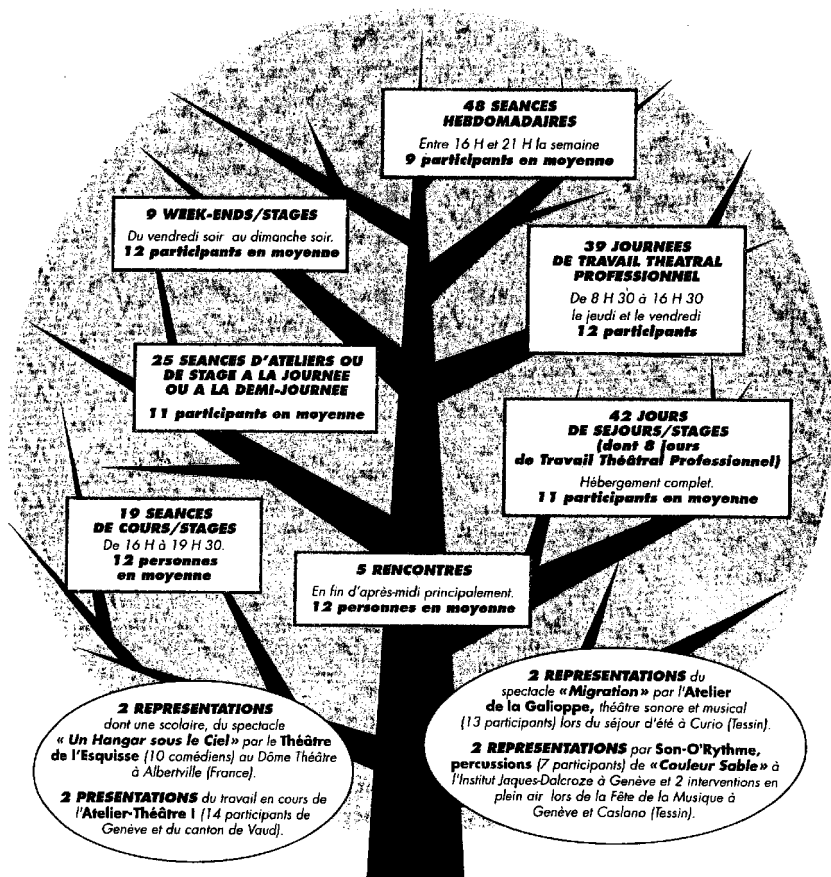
48 SEANCES HEBDOMADAIRES

Entre 16 H et 21 H la semaine
9 participants en moyenne

9 WEEK-ENDS/STAGES

Du vendredi soir au dimanche soir.
12 participants en moyenne

39 JOURNEES DE TRAVAIL THEATRAL PROFESSIONNEL

De 8 H 30 à 16 H 30 le jeudi et le vendredi
12 participants

25 SEANCES D'ATELIERS OU DE STAGE A LA JOURNEE OU A LA DEMI-JOURNEE

11 participants en moyenne

42 JOURS DE SEJOURS/STAGES (dont 8 jours de Travail Théâtral Professionnel)

Hébergement complet.
11 participants en moyenne

19 SEANCES DE COURS/STAGES

De 16 H à 19 H 30.
12 personnes en moyenne

5 RENCONTRES

En fin d'après-midi principalement.
12 personnes en moyenne

2 REPRESENTATIONS dont une scolaire, du spectacle « Un Hangar sous le Ciel » par le Théâtre de l'Esquisse (10 comédiens) au Dôme Théâtre à Albertville (France).

2 PRESENTATIONS du travail en cours de l'Atelier-Théâtre I (14 participants de Genève et du canton de Vaud).

2 REPRESENTATIONS du spectacle «Migration» par l'Atelier de la Galioppe, théâtre sonore et musical (13 participants) lors du séjour d'été à Curio (Tessin).

2 REPRESENTATIONS par Son-O'Rythme, percussions (7 participants) de «Couleur Sable» à l'Institut Jaques-Dalcroze à Genève et 2 interventions en plein air lors de la Fête de la Musique à Genève et Caslano (Tessin).